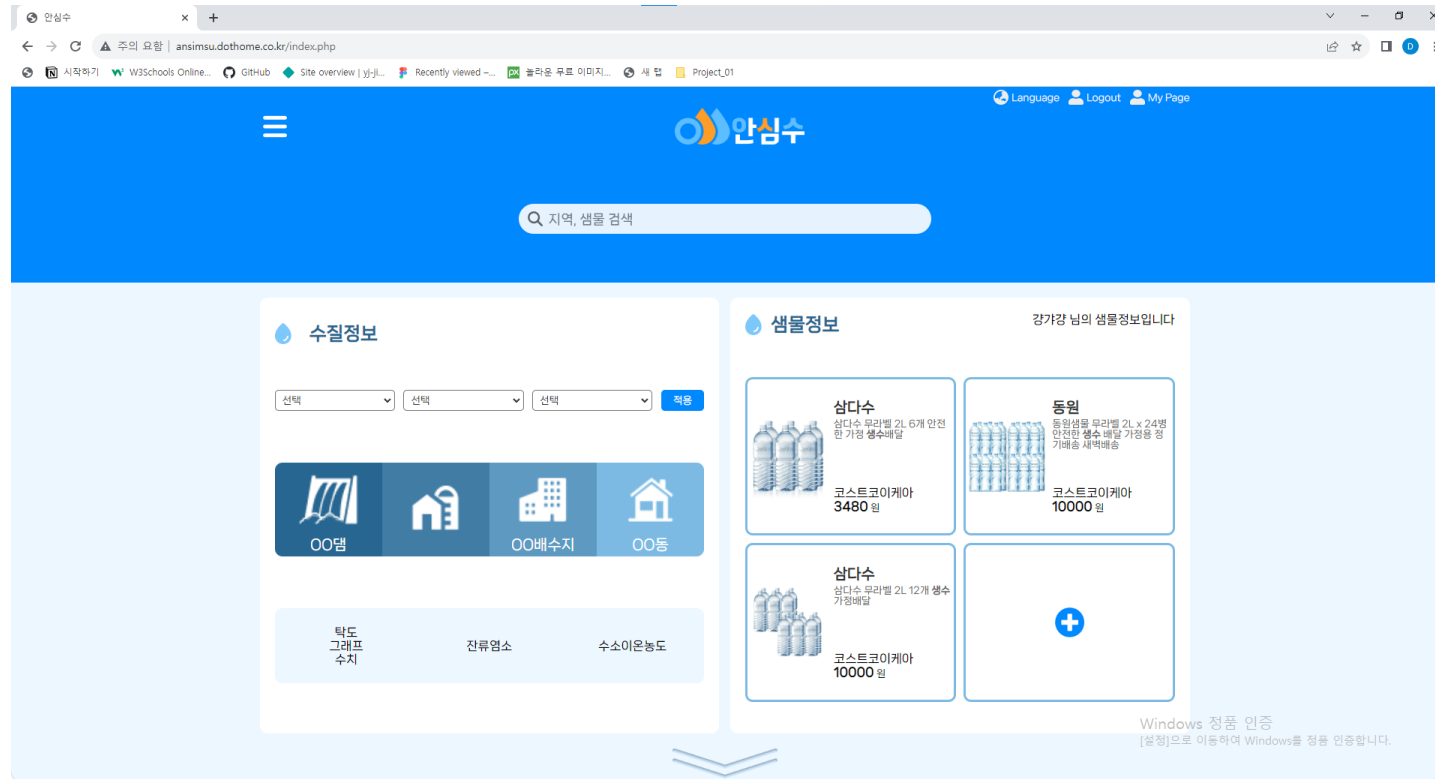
안심수
주의 요함 | ansimsu.dothome.co.kr/index.php
시작하기 W3Schools Online... GitHub Site overview | yj-ji... Recently viewed -... 놀라운 무료 이미지... 새 탭 Project_01

Language Logout My Page

안심수

지역, 샘물 검색

수질정보

선택 선택 선택 적용

OO댐 OO배수지 OO동

탁도
그래프
수치

잔류염소

수소이온농도

샘물정보

걍갸걍 님의 샘물정보입니다

삼다수
삼다수 무라벨 2L 6개 안전한 가정 생수배달
코스트코이케아
3480 원

동원
동원샘물 무라벨 2L x 24병 안전한 생수 배달 가정용 정기배송 새벽배송
코스트코이케아
10000 원

삼다수
삼다수 무라벨 2L 12개 생수 가정배달
코스트코이케아
10000 원

Windows 정품 인증
[설정]으로 이동하여 Windows를 정품 인증합니다.